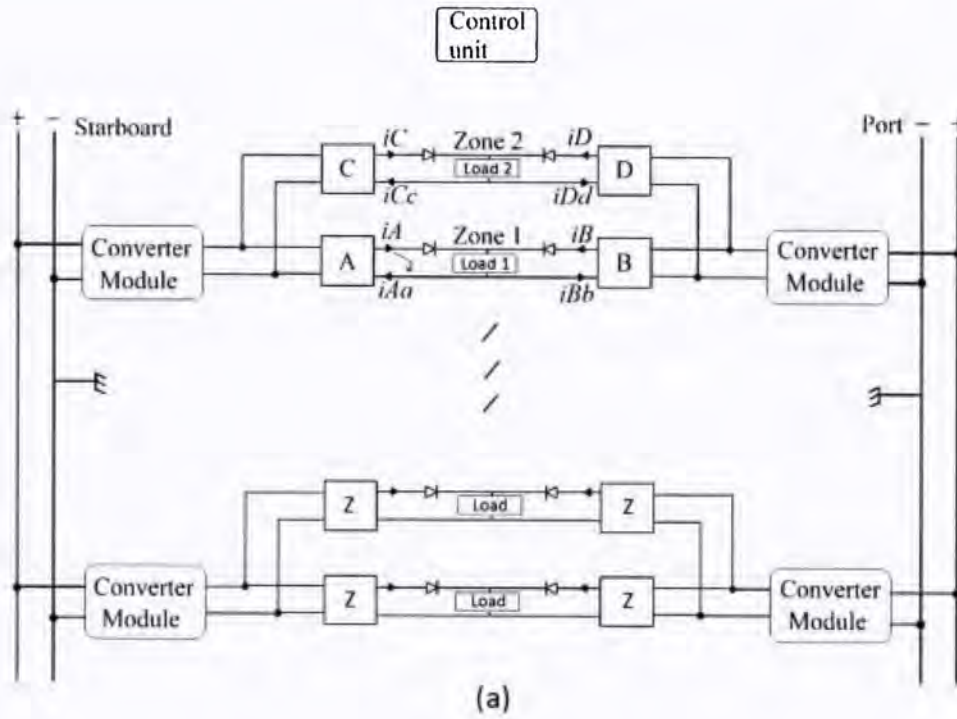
Control unit

+ − Starboard

Port − +

iC Zone 2 iD
C Load 2 D
iCc iDd

Converter Module

iA Zone 1 iB
A Load 1 B
iAa iBb

Converter Module

Z Load Z

Converter Module

Z Load Z

Converter Module

(a)